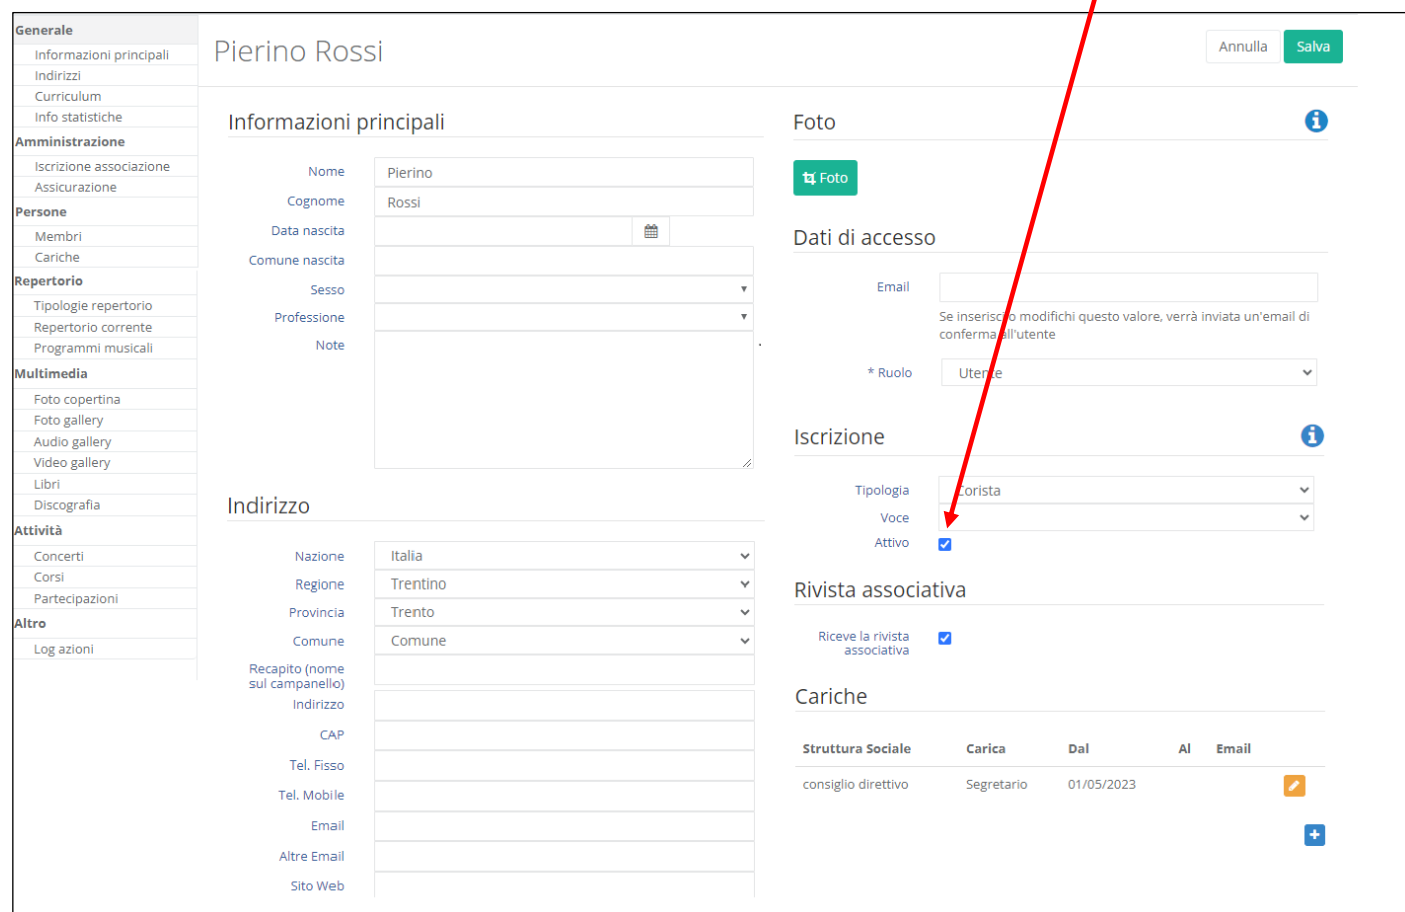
Generale
Informazioni principali
Indirizzi
Curriculum
Info statistiche
Amministrazione
Iscrizione associazione
Assicurazione
Persone
Membri
Cariche
Repertorio
Tipologie repertorio
Repertorio corrente
Programmi musicali
Multimedia
Foto copertina
Foto gallery
Audio gallery
Video gallery
Libri
Discografia
Attività
Concerti
Corsi
Partecipazioni
Altro
Log azioni

Pierino Rossi

Annulla
Salva

Informazioni principali

Nome Pierino
Cognome Rossi
Data nascita
Comune nascita
Sesso
Professione
Note

Indirizzo

Nazione Italia
Regione Trentino
Provincia Trento
Comune Comune
Recapito (nome sul campanello)
Indirizzo
CAP
Tel. Fisso
Tel. Mobile
Email
Altre Email
Sito Web

Foto

Foto

Dati di accesso

Email
Se inserisci o modifichi questo valore, verrà inviata un'email di conferma all'utente
* Ruolo Utente

Iscrizione

Tipologia Corista
Voce
Attivo

Rivista associativa

Riceve la rivista associativa

Cariche

| Struttura Sociale | Carica | Dal | Al | Email |
|---|---|---|---|---|
| consiglio direttivo | Segretario | 01/05/2023 | | |